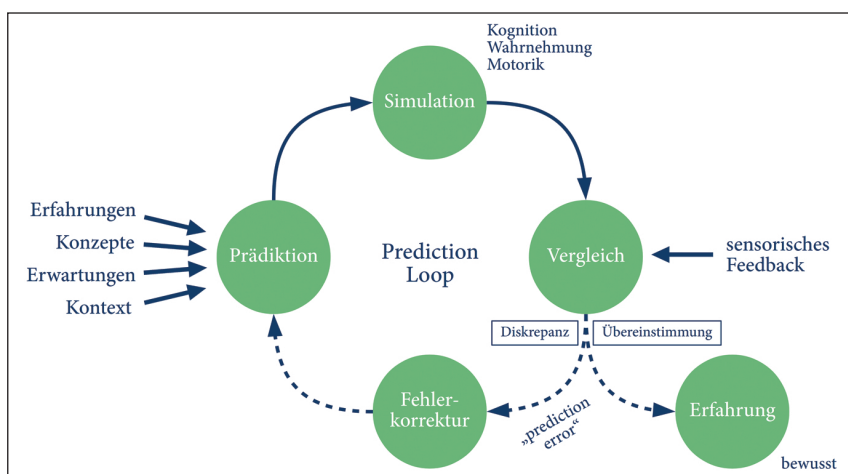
Kognition
Wahrnehmung
Motorik

Simulation

Erfahrungen
Konzepte
Erwartungen
Kontext

Prädiktion

Prediction Loop

Vergleich

sensorisches Feedback

Diskrepanz

Übereinstimmung

Fehlerkorrektur

„prediction error“

Erfahrung

bewusst